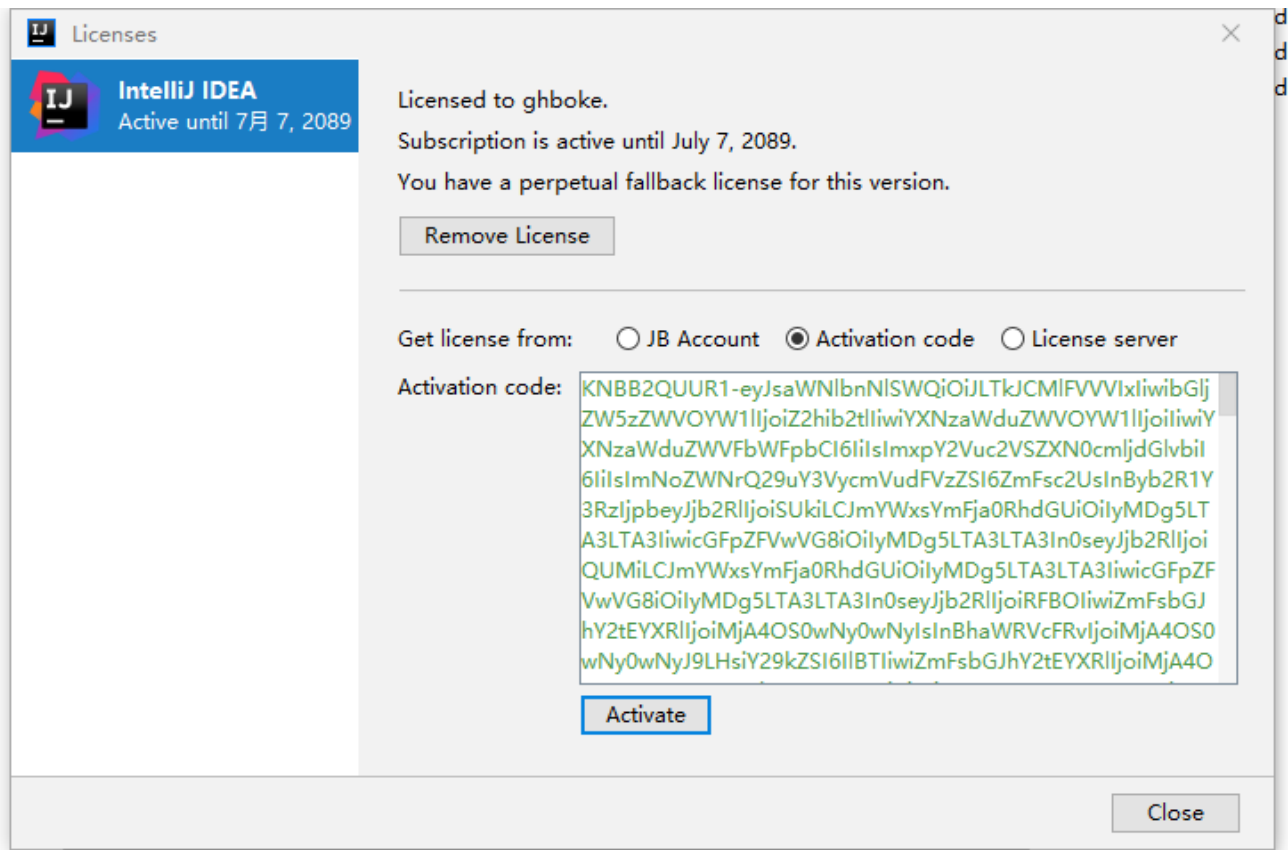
IJ Licenses
×

d
d
d

IJ IntelliJ IDEA
Active until 7月 7, 2089

Licensed to ghboke.

Subscription is active until July 7, 2089.

You have a perpetual fallback license for this version.

Remove License

Get license from: JB Account Activation code License server

Activation code: KNBB2QUUR1-eyJsaWNlbnNlSWQiOiJLTkJCMlFVVVIxIiwibGljZW5zZWVOYW1lIjoiZ2hib2tlIiwiYXNzaWduZWVOYW1lIjoiIiwiYXNzaWduZWVFbWFpbCI6IiIsImxpY2Vuc2VSZXN0cmljdGlvbiI6IiIsImNoZWNrQ29uY3VycmVudFVzZSI6ZmFsc2UsInByb2R1Y3RzIjpbeyJjb2RlIjoiSUkiLCJmYWxsYmFja0RhdGUiOiIyMDg5LTA3LTA3IiwicGFpZFVwVG8iOiIyMDg5LTA3LTA3In0seyJjb2RlIjoiQUMiLCJmYWxsYmFja0RhdGUiOiIyMDg5LTA3LTA3IiwicGFpZFVwVG8iOiIyMDg5LTA3LTA3In0seyJjb2RlIjoiRFBOIiwiZmFsbGJhY2tEYXRlIjoiMjA4OS0wNy0wNyIsInBhaWRVcFRvIjoiMjA4OS0wNy0wNyJ9LHsiY29kZSI6IlBTIiwiZmFsbGJhY2tEYXRlIjoiMjA4O

Activate

Close